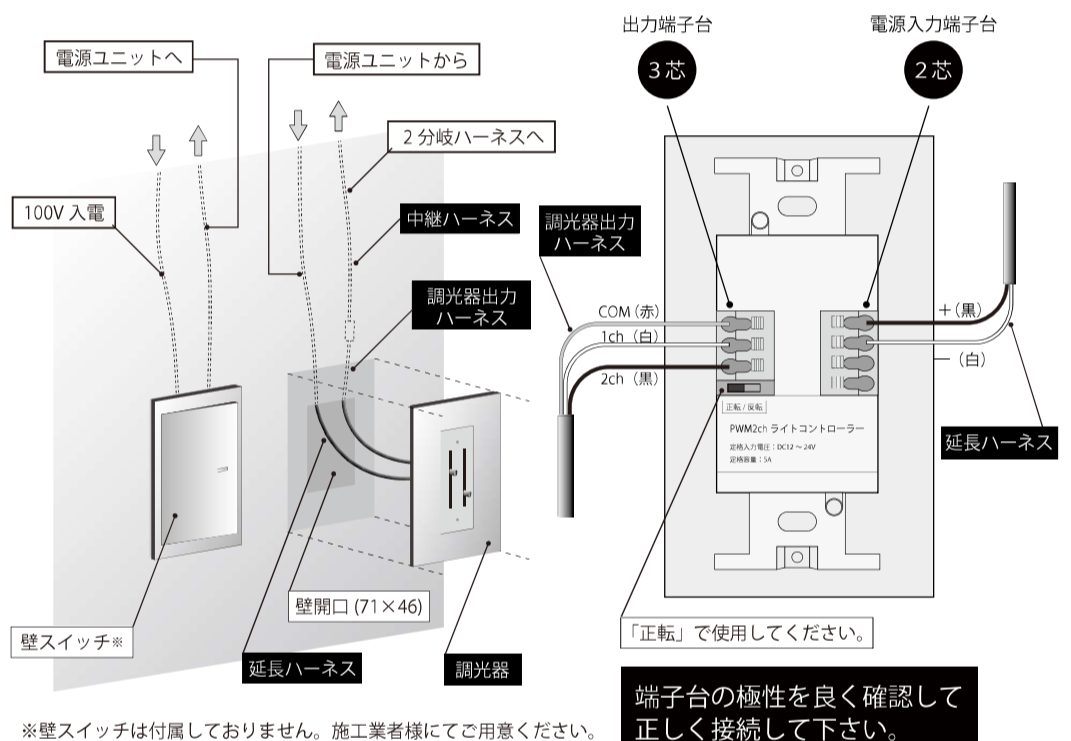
電源ユニットへ

電源ユニットから

2分岐ハーネスへ

100V入電

中継ハーネス

調光器出力
ハーネス

壁スイッチ※

壁開口 (71×46)

延長ハーネス

調光器

※壁スイッチは付属しておりません。施工業者様にてご用意ください。

出力端子台

3芯

電源入力端子台

2芯

調光器出力
ハーネス

COM (赤)

1ch (白)

2ch (黒)

+ (黒)

− (白)

正転 / 反転

PWM2ch ライトコントローラー

定格入力電圧：DC12～24V
定格容量：5A

延長ハーネス

「正転」で使用してください。

端子台の極性を良く確認して
正しく接続して下さい。